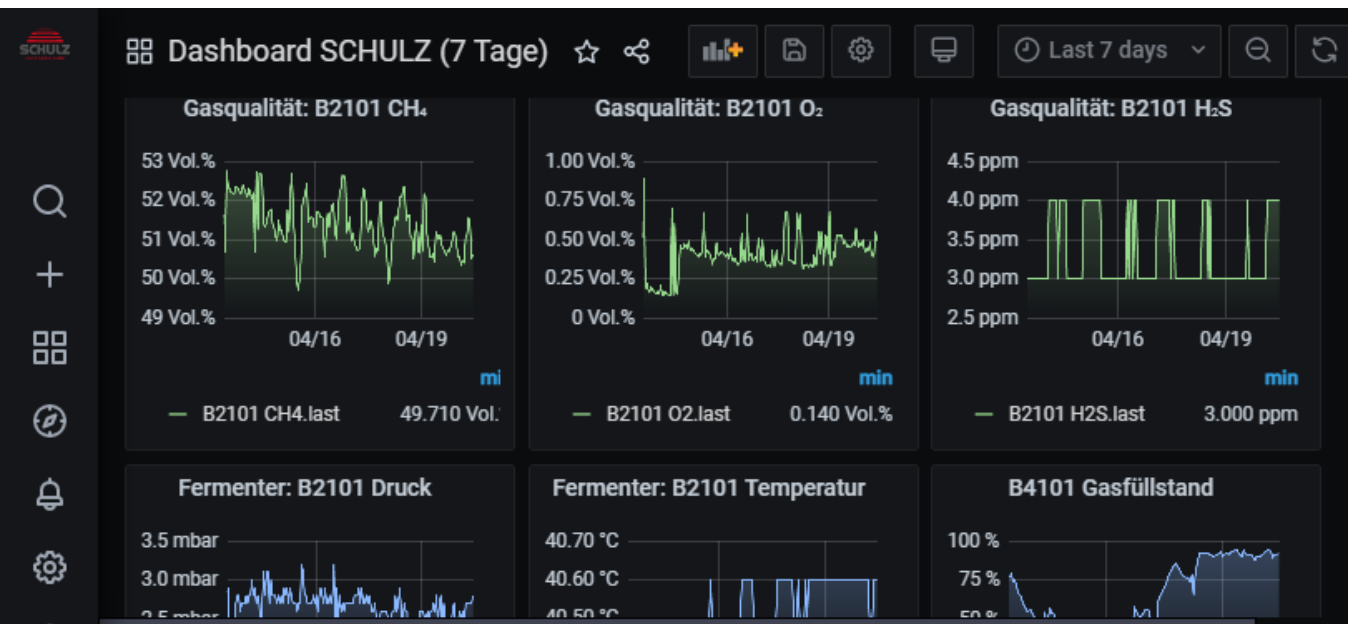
SCHULZ

Dashboard SCHULZ (7 Tage)

Last 7 days

Gasqualität: B2101 $CH_4$

53 Vol.%
52 Vol.%
51 Vol.%
50 Vol.%
49 Vol.%

04/16 04/19

mi

B2101 CH4.last 49.710 Vol.

Gasqualität: B2101 $O_2$

1.00 Vol.%
0.75 Vol.%
0.50 Vol.%
0.25 Vol.%
0 Vol.%

04/16 04/19

min

B2101 O2.last 0.140 Vol.%

Gasqualität: B2101 $H_2S$

4.5 ppm
4.0 ppm
3.5 ppm
3.0 ppm
2.5 ppm

04/16 04/19

min

B2101 H2S.last 3.000 ppm

Fermenter: B2101 Druck

3.5 mbar
3.0 mbar
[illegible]

Fermenter: B2101 Temperatur

40.70 °C
40.60 °C
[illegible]

B4101 Gasfüllstand

100 %
75 %
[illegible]